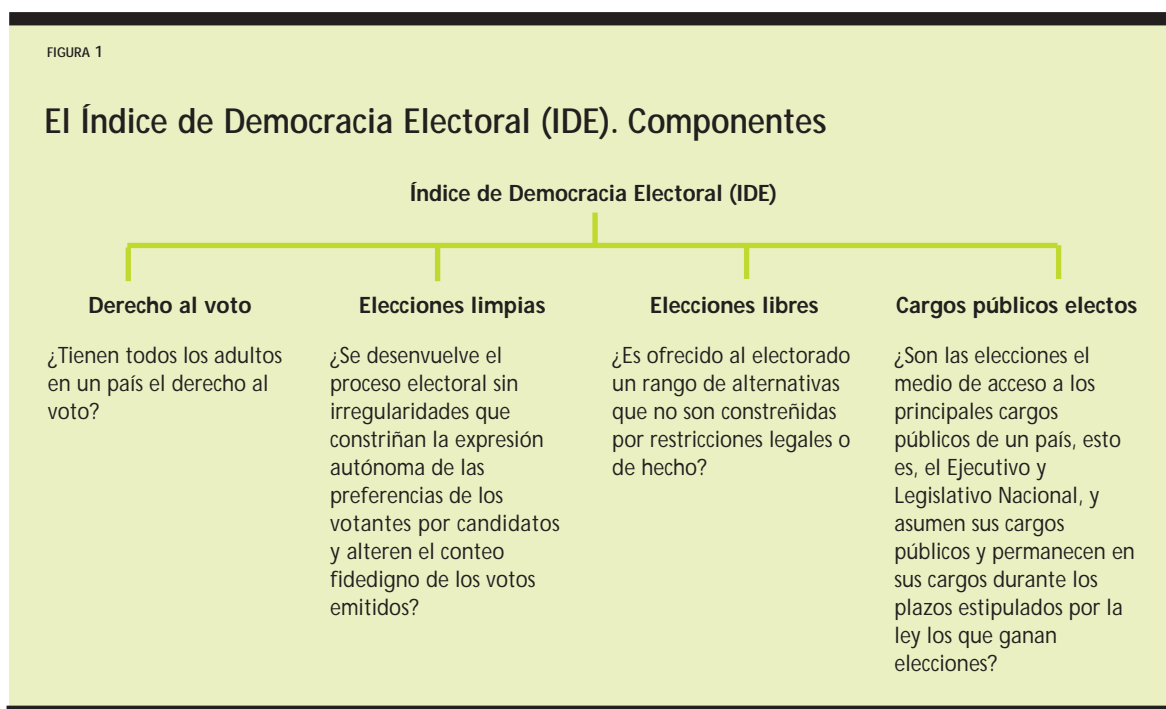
FIGURA 1

El Índice de Democracia Electoral (IDE). Componentes

Índice de Democracia Electoral (IDE)

Derecho al voto

¿Tienen todos los adultos en un país el derecho al voto?

Elecciones limpias

¿Se desenvuelve el proceso electoral sin irregularidades que constriñan la expresión autónoma de las preferencias de los votantes por candidatos y alteren el conteo fidedigno de los votos emitidos?

Elecciones libres

¿Es ofrecido al electorado un rango de alternativas que no son constreñidas por restricciones legales o de hecho?

Cargos públicos electos

¿Son las elecciones el medio de acceso a los principales cargos públicos de un país, esto es, el Ejecutivo y Legislativo Nacional, y asumen sus cargos públicos y permanecen en sus cargos durante los plazos estipulados por la ley los que ganan elecciones?